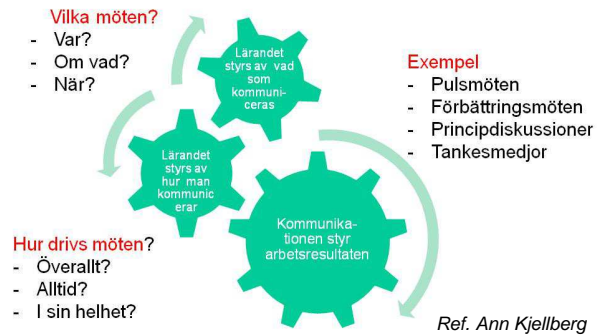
Vilka möten?
- Var?
- Om vad?
- När?

Lärandet styrs av vad som kommuniceras

Exempel
- Pulsmöten
- Förbättringsmöten
- Principdiskussioner
- Tankesmedjor

Lärandet styrs av hur man kommunicerar

Kommunikationen styr arbetsresultaten

Hur drivs möten?
- Överallt?
- Alltid?
- I sin helhet?

Ref. Ann Kjellberg